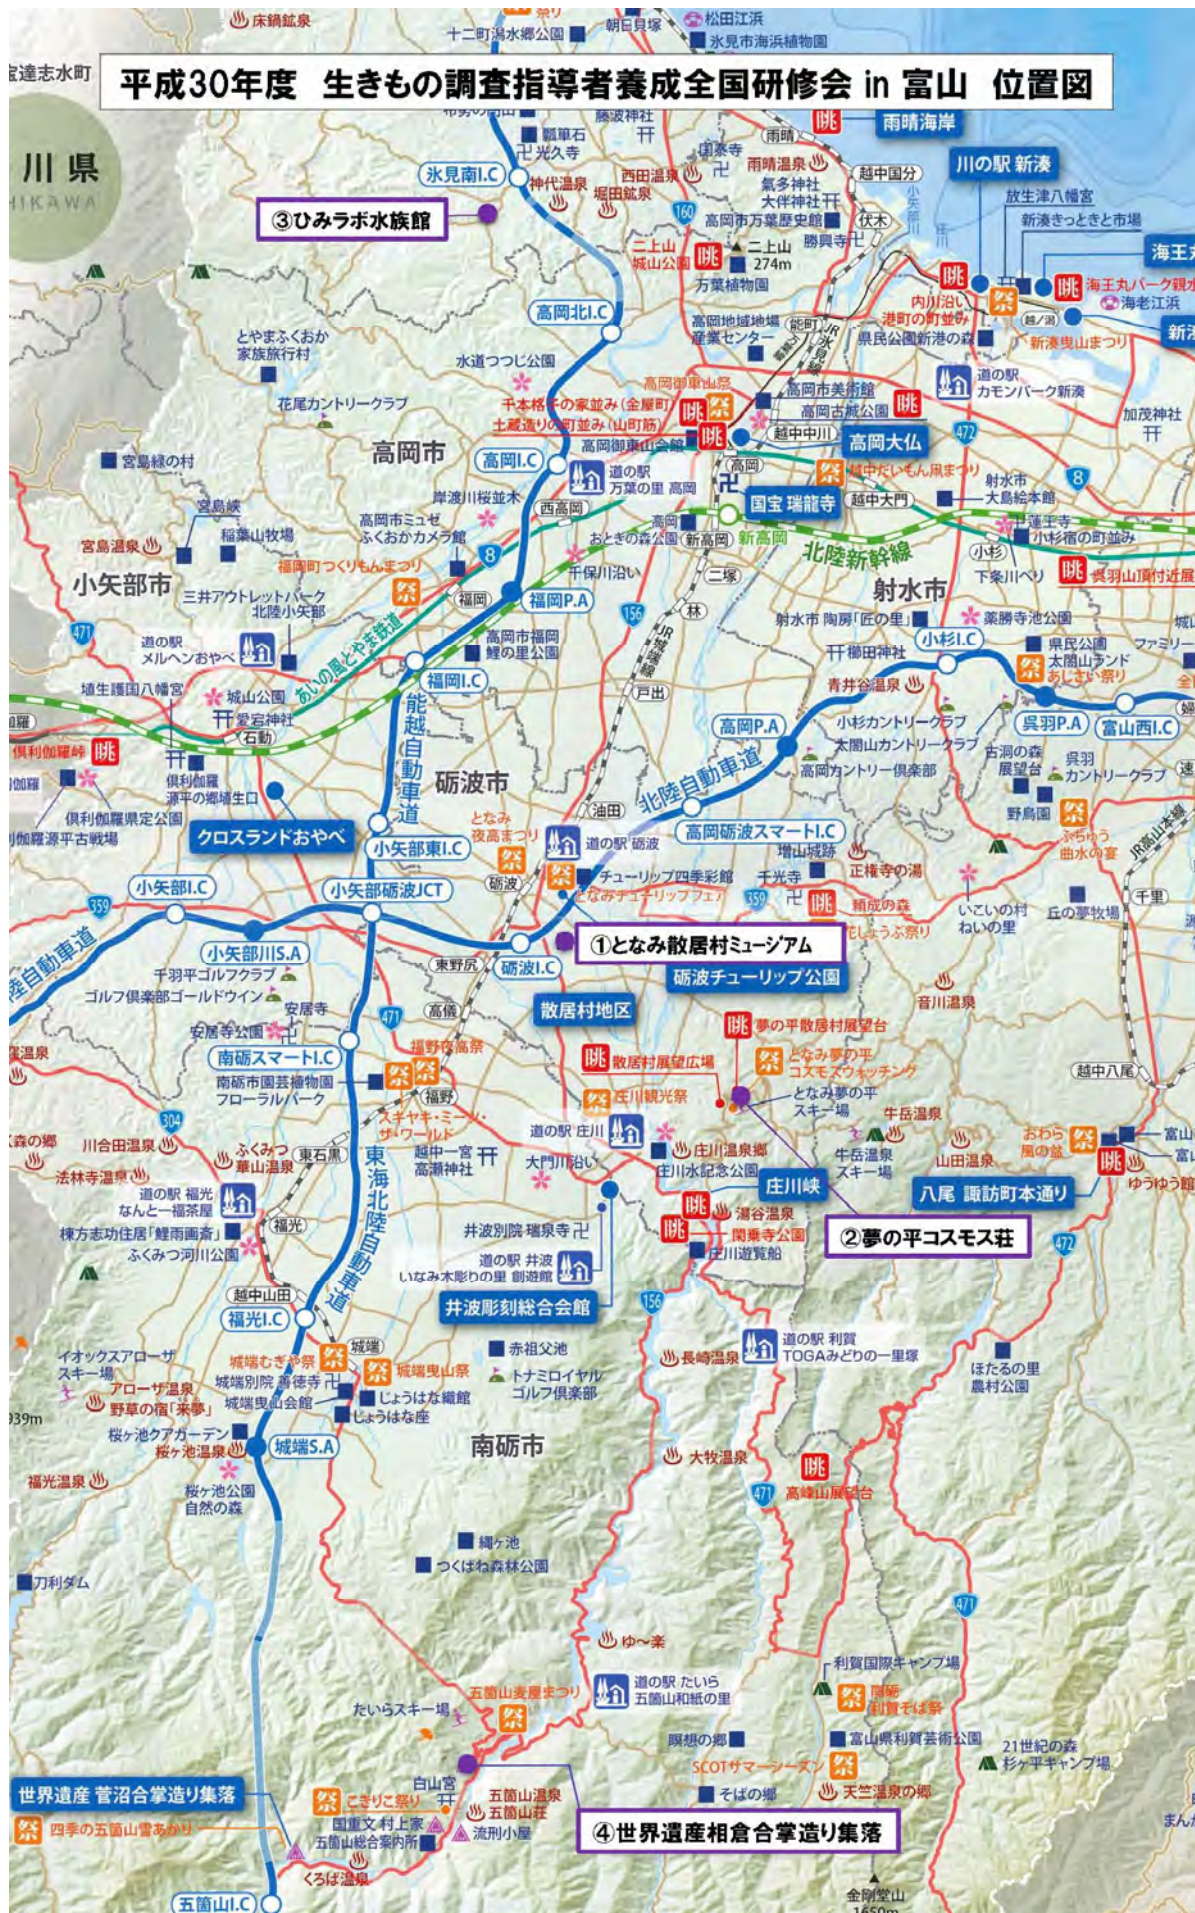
平成30年度 生きもの調査指導者養成全国研修会 in 富山 位置図

③ひみラボ水族館

①となみ散居村ミュージアム

砺波チューリップ公園

②夢の平コスモス荘

④世界遺産相倉合掌造り集落

世界遺産 菅沼合掌造り集落

氷見南I.C
高岡北I.C
高岡I.C
福岡P.A
福岡I.C
小矢部東I.C
小矢部砺波JCT
小矢部I.C
小矢部川S.A
砺波I.C
南砺スマートI.C
福光I.C
城端S.A
五箇山I.C
高岡P.A
高岡砺波スマートI.C
小杉I.C
呉羽P.A
富山西I.C

高岡市
小矢部市
砺波市
射水市
南砺市
川県

能越自動車道
北陸自動車道
東海北陸自動車道
北陸新幹線
あいの風とやま鉄道

雨晴海岸
川の駅 新湊
高岡大仏
国宝 瑞龍寺
クロスランドおやべ
散居村地区
庄川峡
八尾 諏訪町本通り
井波彫刻総合会館

十二町潟水郷公園
朝日貝塚
松田江浜
氷見市海浜植物園
床鍋鉱泉
瓢箪石
光久寺
神代温泉
西田温泉
堀田鉱泉
御凍寺
雨晴温泉
氣多神社
大伴神社
越中国分
伏木
高岡市万葉歴史館
勝興寺
二上山城山公園
二上山 274m
万葉植物園
放生津八幡宮
新湊きっときと市場
海王丸パーク観光
海老江浜
内川沿い
港町の町並み
県民公園新港の森
新湊曳山まつり
道の駅 カモンパーク新湊
加茂神社
とやまふくおか家族旅行村
水道つつじ公園
高岡御車山祭
千本格子の家並み(金屋町)
土蔵造りの町並み(山町筋)
高岡市美術館
高岡古城公園
越中中川
高岡御車山会館
越中だいもん凧まつり
射水市大島絵本館
越中大門
花尾カントリークラブ
道の駅 万葉の里 高岡
宮島峡の村
宮島峡
稲葉山牧場
宮島温泉
岸渡川桜並木
高岡市ミュゼふくおかカメラ館
西高岡
おとぎの森公園
新高岡
二塚
千保川沿い
櫛田神社
小杉
下条川べり
呉羽山頂付近展望
薬勝寺池公園
太閤山ランド
あじさい祭り
青井谷温泉
小杉カントリークラブ
太閤山カントリークラブ
古洞の森展望台
呉羽カントリークラブ
高岡カントリー倶楽部
野鳥園
ぶちゅう曲水の宴
福岡町つくりもんまつり
三井アウトレットパーク北陸小矢部
道の駅 メルヘンおやべ
高岡市福岡鯉の里公園
射水市陶房「匠の里」
城山公園
埴生護国八幡宮
愛宕神社
石動
倶利伽羅峠
倶利伽羅源平の郷埴生口
倶利伽羅県定公園
倶利伽羅源平古戦場
戸出
油田
林
となみ夜高まつり
道の駅 砺波
チューリップ四季彩館
となみチューリップフェア
増山城跡
正権寺の湯
千光寺
頼成の森
しょうぶ祭り
いこいの村ねいの里
丘の夢牧場
千羽平ゴルフクラブ
ゴルフ倶楽部ゴールドウイン
安居寺
安居寺公園
東野尻
高儀
福野夜高祭
南砺市園芸植物園フローラルパーク
ヤキヤキ・ミーツ・ザ・ワールド
福野
音川温泉
夢の平散居村展望台
散居村展望広場
となみ夢の平コスモスウォッチング
庄川観光祭
となみ夢の平スキー場
牛岳温泉
牛岳温泉スキー場
山田温泉
おわら風の盆
越中八尾
ゆうゆう館
富山
川合田温泉
法林寺温泉
ふくみつ華山温泉
東石黒
越中一宮高瀬神社
大門川沿い
道の駅 庄川
庄川温泉郷
庄川水記念公園
湯谷温泉
閑乗寺公園
庄川遊覧船
道の駅 福光 なんと一福茶屋
棟方志功住居「鯉雨画斎」
ふくみつ河川公園
福光
井波別院 瑞泉寺
道の駅 井波 いなみ木彫りの里 創遊館
越中山田
城端
イオックスアローザスキー場
アローザ温泉
野草の宿「来夢」
城端むぎや祭
城端曳山祭
城端別院 善徳寺
城端曳山会館
じょうはな織館
じょうはな座
赤祖父池
トナミロイヤルゴルフ倶楽部
桜ヶ池クアガーデン
桜ヶ池温泉
桜ヶ池公園自然の森
福光温泉
刀利ダム
長崎温泉
道の駅 利賀 TOGAみどりの一里塚
ほたるの里農村公園
大牧温泉
高峰山展望台
縄ヶ池
つくばね森林公園
ゆ〜楽
道の駅 たいら 五箇山和紙の里
五箇山麦屋まつり
たいらスキー場
利賀国際キャンプ場
利賀そば祭
瞑想の郷
富山県利賀芸術公園
21世紀の森 杉ヶ平キャンプ場
SCOTサマー・シーズン
天竺温泉の郷
そばの郷
白山宮
こきりこ祭り
国重文村上家
五箇山総合案内所
五箇山温泉
五箇山荘
流刑小屋
四季の五箇山雪あかり
くろば温泉
金剛堂山
939m
宮遠志水町
HIKAWA
新湊
海王